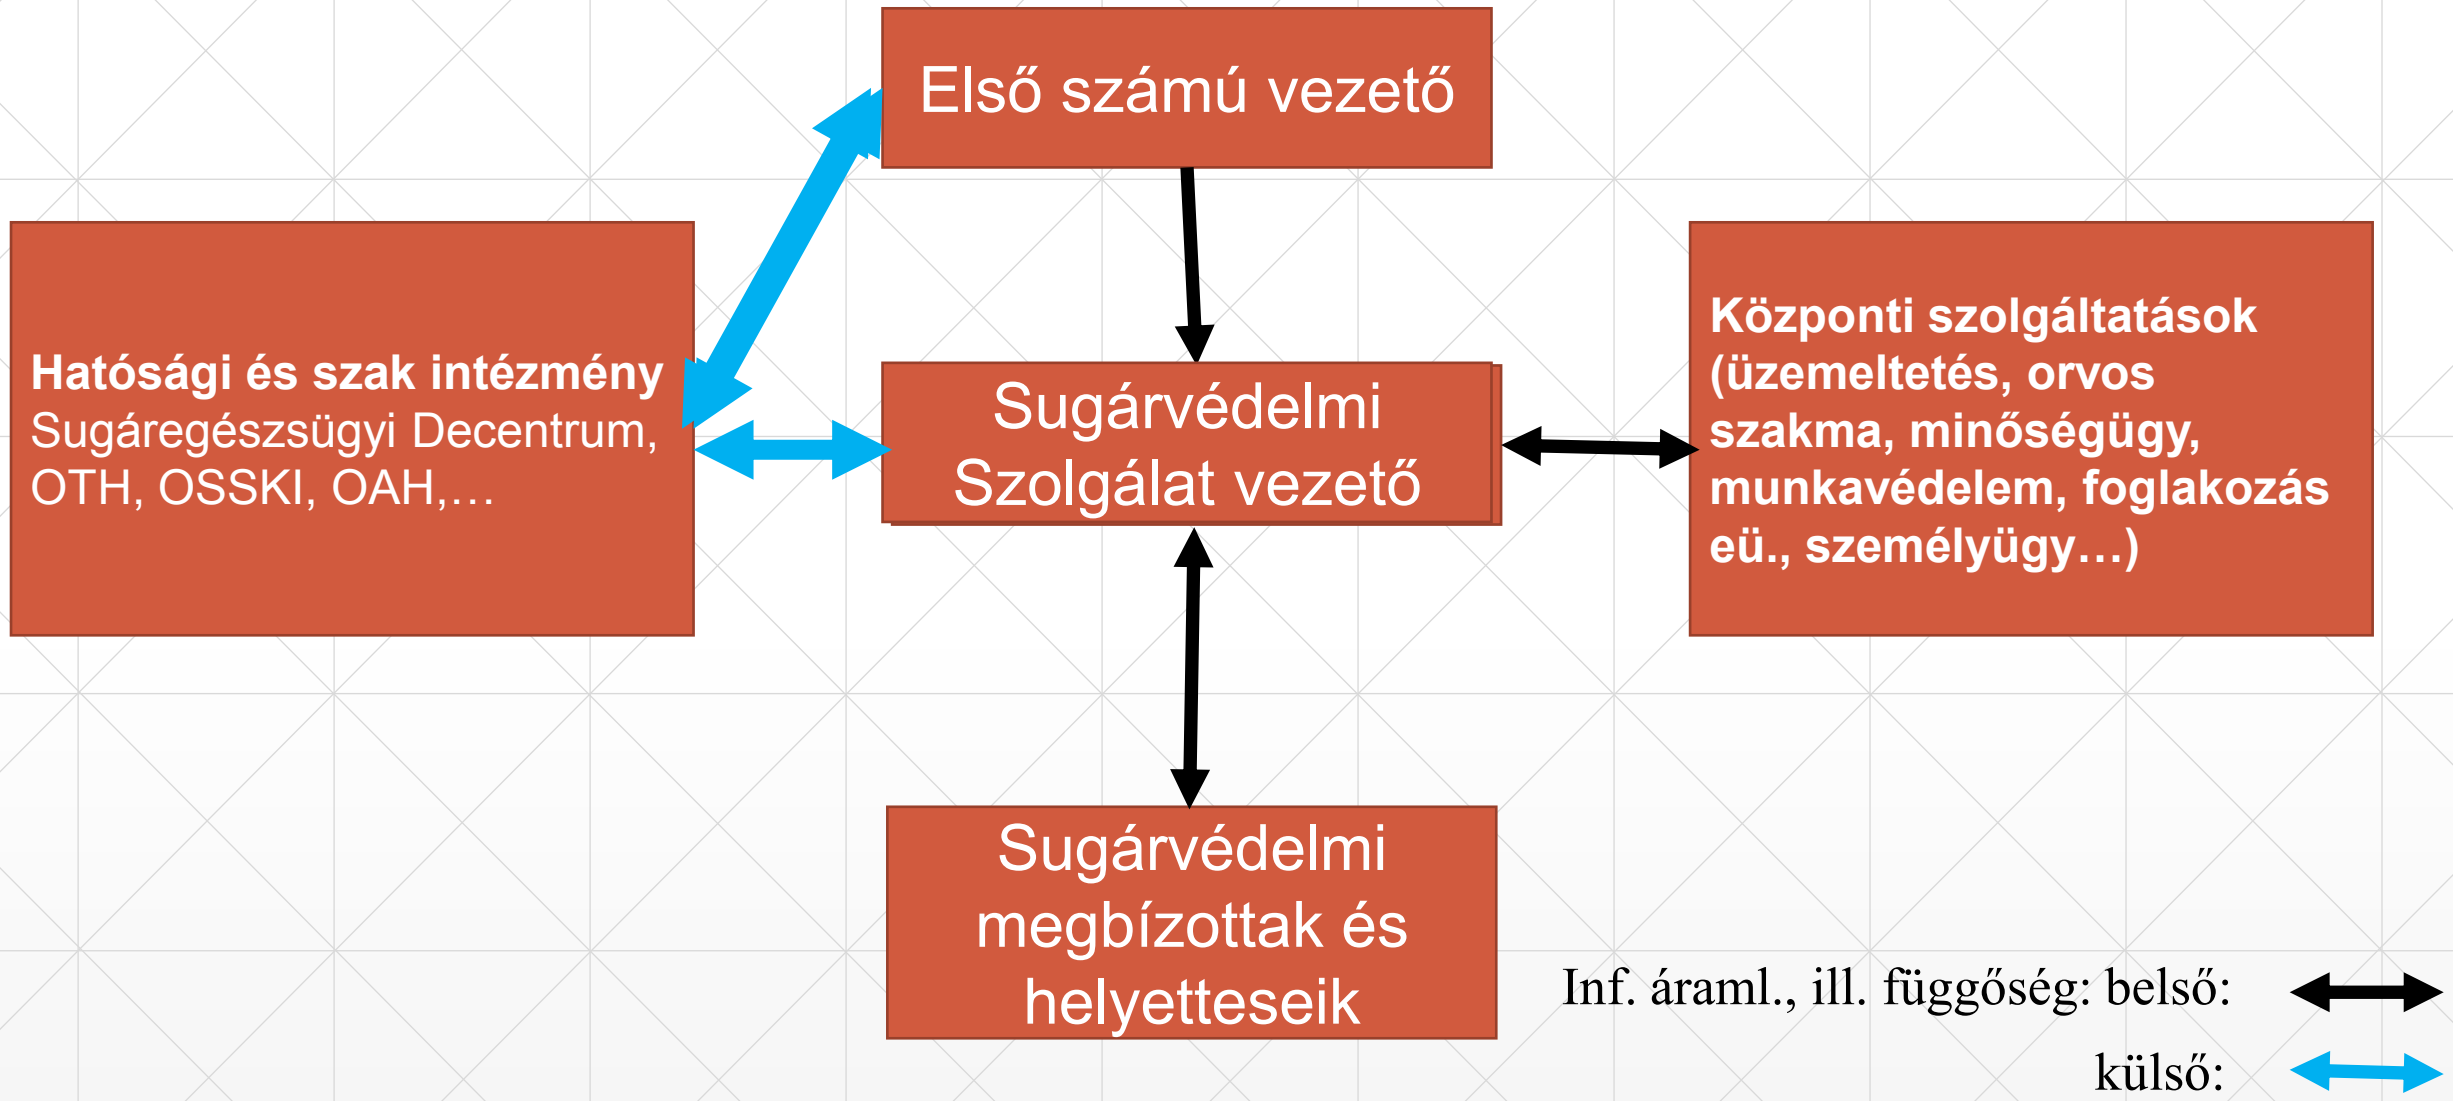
Első számú vezető

Hatósági és szak intézmény
Sugáregészsügyi Decentrum, OTH, OSSKI, OAH,…

Sugárvédelmi Szolgálat vezető

Központi szolgáltatások (üzemeltetés, orvos szakma, minőségügy, munkavédelem, foglakozás eü., személyügy…)

Sugárvédelmi megbízottak és helyetteseik

Inf. áraml., ill. függőség: belső:

külső: